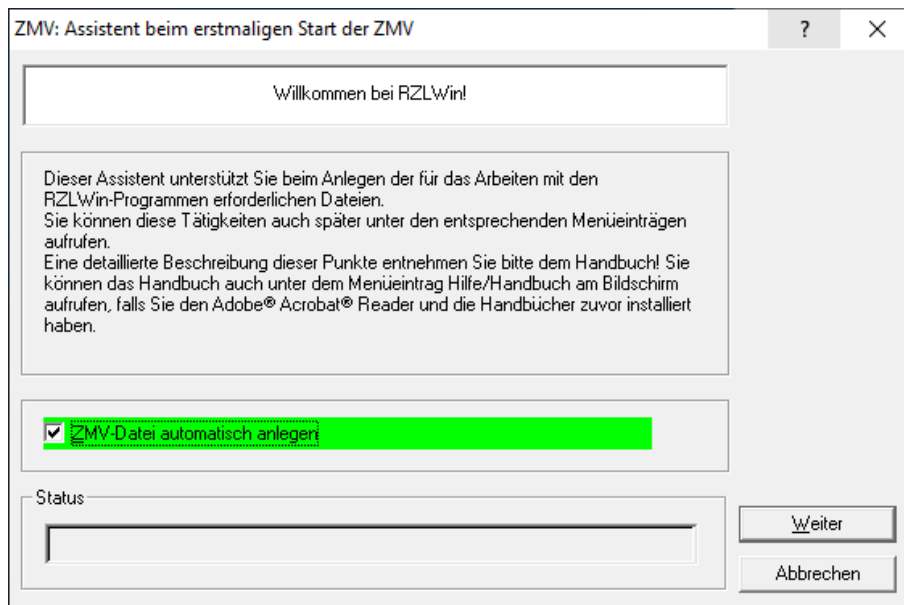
ZMV: Assistent beim erstmaligen Start der ZMV

?

X

Willkommen bei RZLWin!

Dieser Assistent unterstützt Sie beim Anlegen der für das Arbeiten mit den RZLWin-Programmen erforderlichen Dateien.
Sie können diese Tätigkeiten auch später unter den entsprechenden Menüeinträgen aufrufen.
Eine detaillierte Beschreibung dieser Punkte entnehmen Sie bitte dem Handbuch! Sie können das Handbuch auch unter dem Menüeintrag Hilfe/Handbuch am Bildschirm aufrufen, falls Sie den Adobe® Acrobat® Reader und die Handbücher zuvor installiert haben.

☑ ZMV-Datei automatisch anlegen

Status

Weiter

Abbrechen